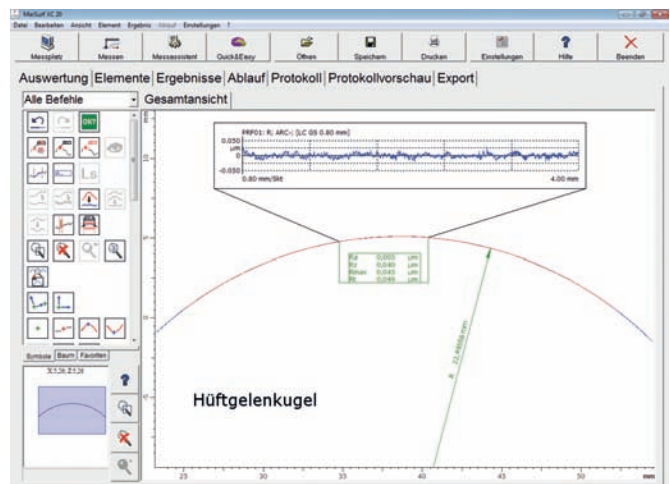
MarSurf XC 20
Datei Bearbeiten Ansicht Element Ergebnis Ablauf Einstellungen ?

Messplatz Messen Messassistent Quick&Easy Öffnen Speichern Drucken Einstellungen Hilfe Beenden

Auswertung Elemente Ergebnisse Ablauf Protokoll Protokollvorschau Export

Alle Befehle

Gesamtansicht

PRF01: R; ARC-; [LC GS 0.80 mm]

0.050
µm
0
-0.050

0.80 mm/Skt 4.00 mm

| Ra | 0,003 | µm |
|---|---|---|
| Rz | 0,049 | µm |
| Rmax | 0,049 | µm |
| Rt | 0,049 | µm |

R 22,4996 mm

Hüftgelenkugel

Symbole Baum Favoriten

X:1.36 Z:1.36

25 30 35 40 45 50 mm

10 5 0 -5